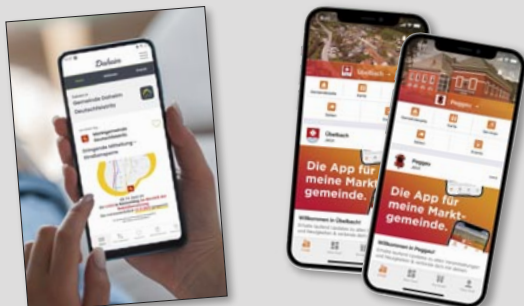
Dahoam

Gemeinde Dahoam
Deutschlandsberg

Marktgemeinde

Eingehende Mitteilung

Übelbach

Die App für meine Marktgemeinde.

Willkommen in Übelbach

Peggau

Die App für meine Marktgemeinde.

Willkommen in Peggau!